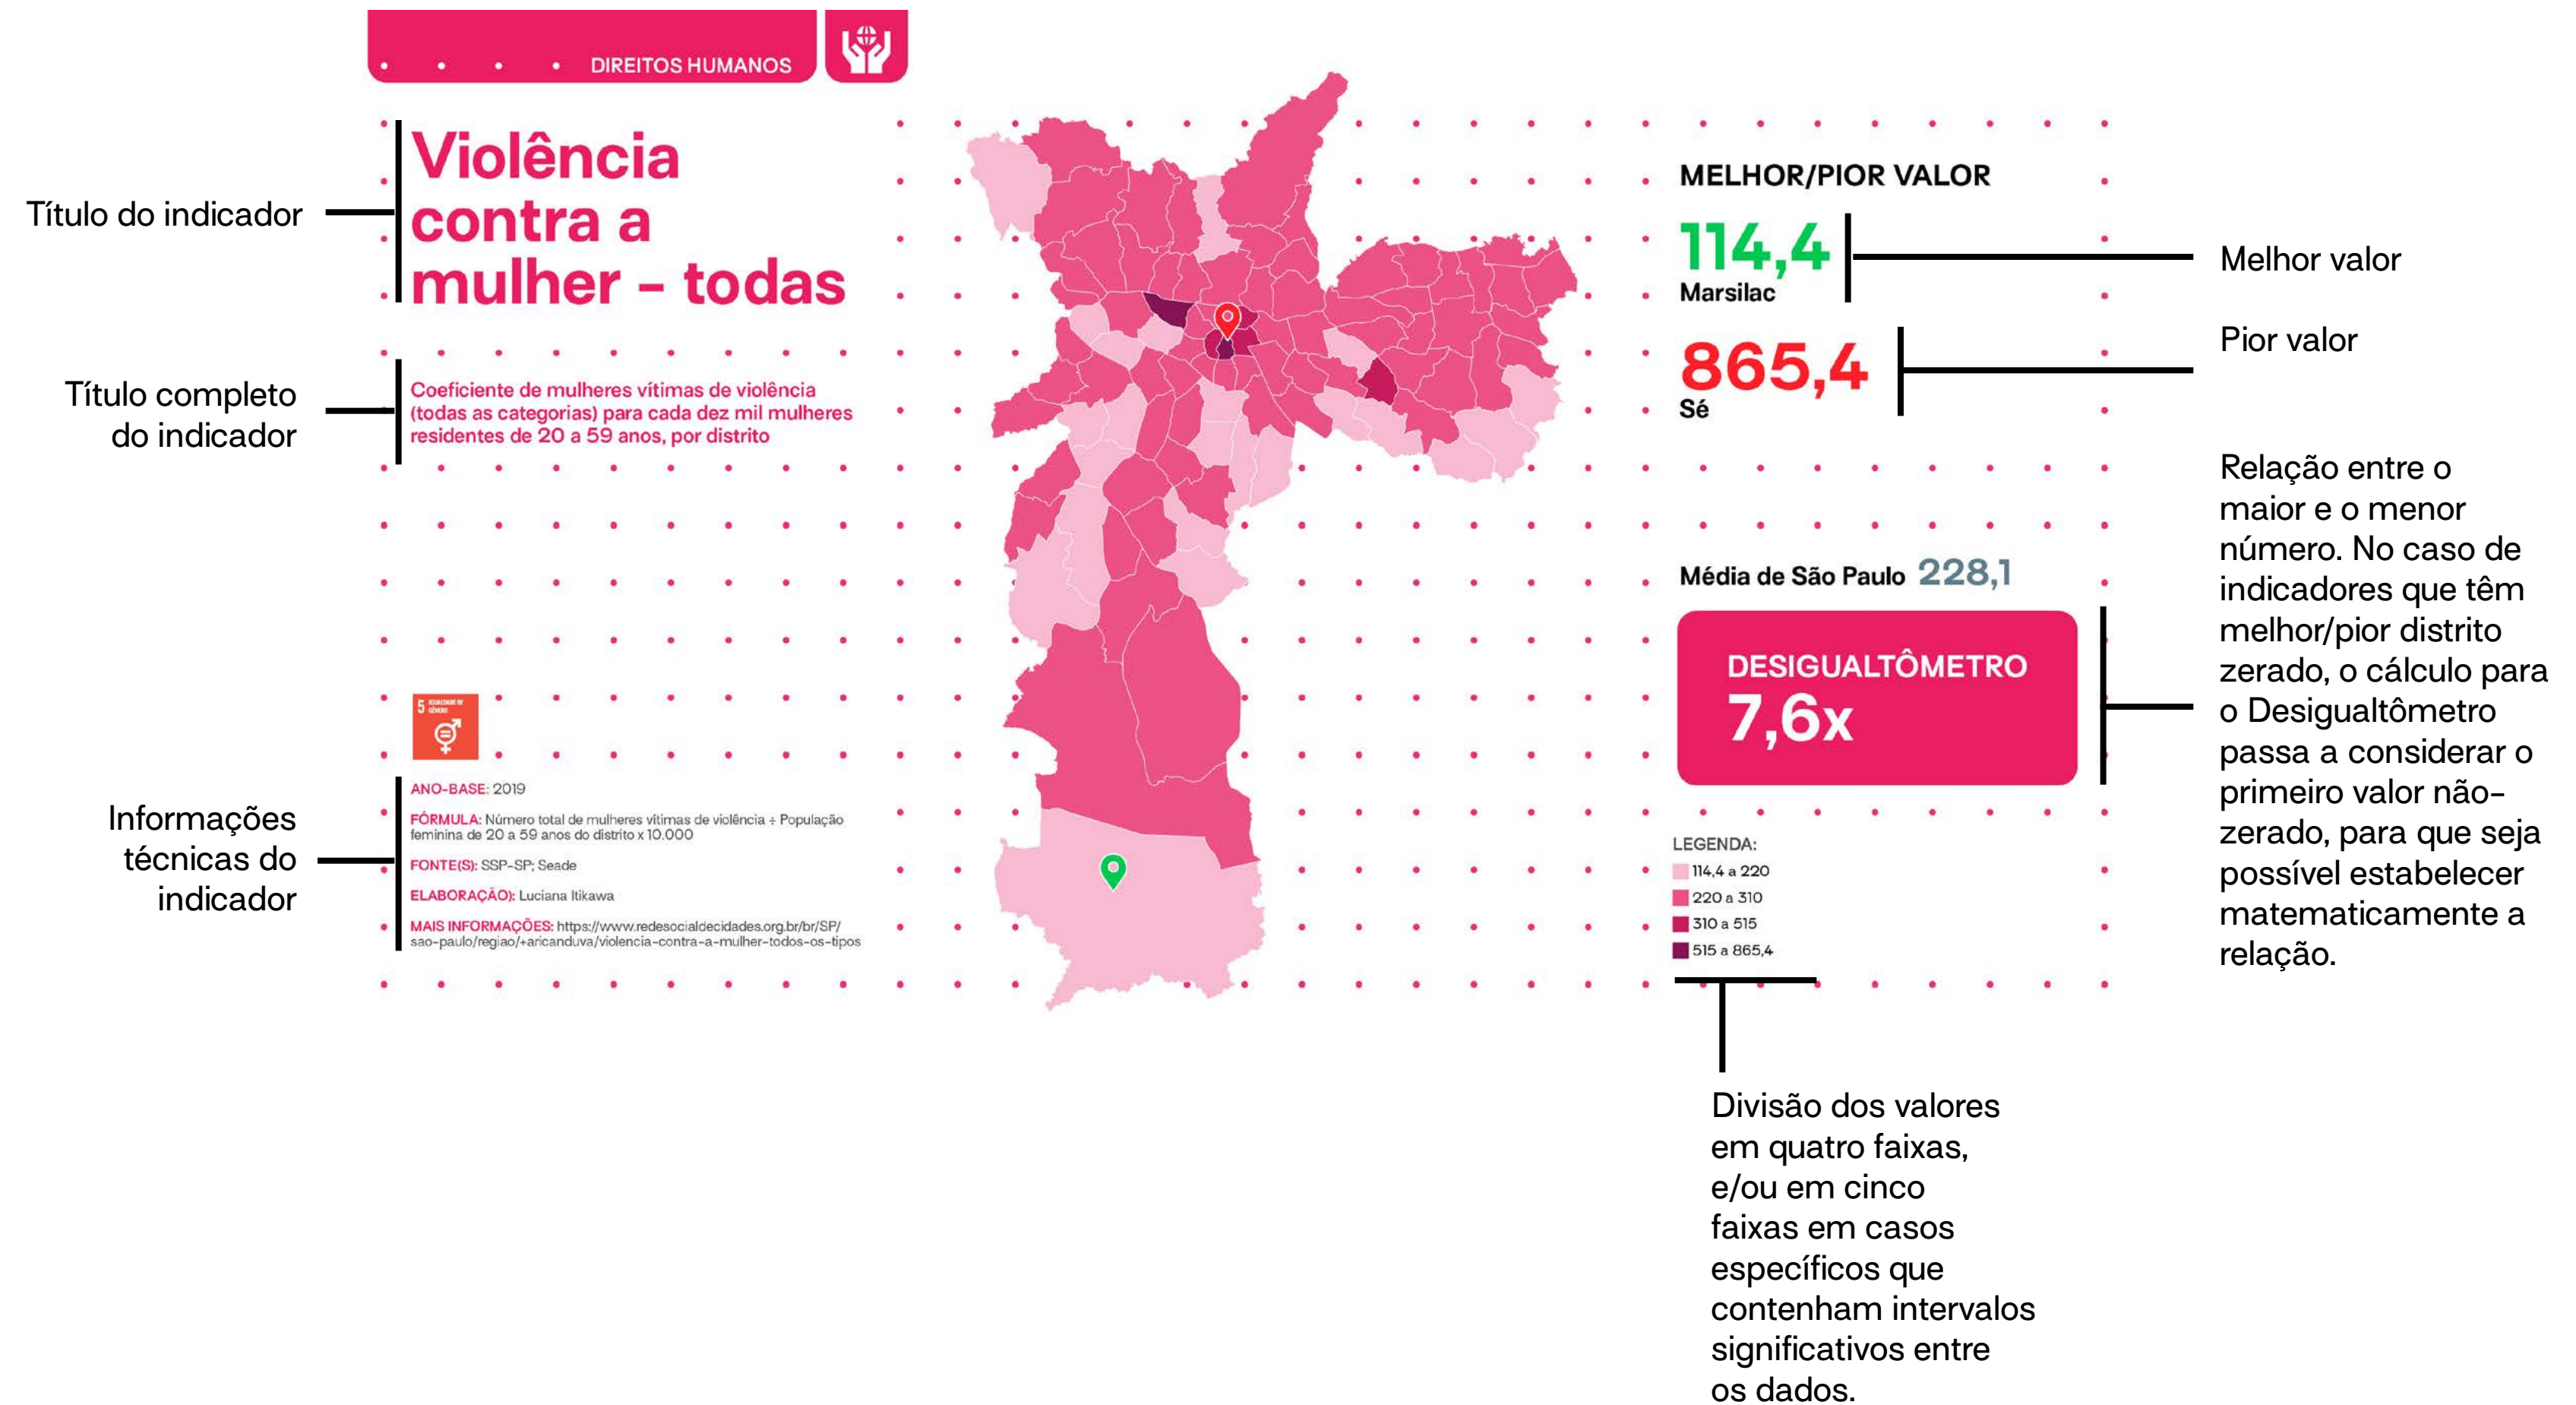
DIREITOS HUMANOS

Título do indicador

Violência contra a mulher – todas

Título completo do indicador

Coeficiente de mulheres vítimas de violência (todas as categorias) para cada dez mil mulheres residentes de 20 a 59 anos, por distrito

MELHOR/PIOR VALOR

114,4
Marsilac

Melhor valor

865,4
Sé

Pior valor

Média de São Paulo 228,1

DESIGUALTÔMETRO
7,6x

Relação entre o maior e o menor número. No caso de indicadores que têm melhor/pior distrito zerado, o cálculo para o Desigualtômetro passa a considerar o primeiro valor não-zerado, para que seja possível estabelecer matematicamente a relação.

5 IGUALDADE DE GÊNERO

Informações técnicas do indicador

ANO-BASE: 2019

FÓRMULA: Número total de mulheres vítimas de violência ÷ População feminina de 20 a 59 anos do distrito x 10.000

FONTE(S): SSP-SP; Seade

ELABORAÇÃO: Luciana Itikawa

MAIS INFORMAÇÕES: https://www.redesocialdecidades.org.br/br/SP/sao-paulo/regiao/+aricanduva/violencia-contra-a-mulher-todos-os-tipos

LEGENDA:
114,4 a 220
220 a 310
310 a 515
515 a 865,4

Divisão dos valores em quatro faixas, e/ou em cinco faixas em casos específicos que contenham intervalos significativos entre os dados.